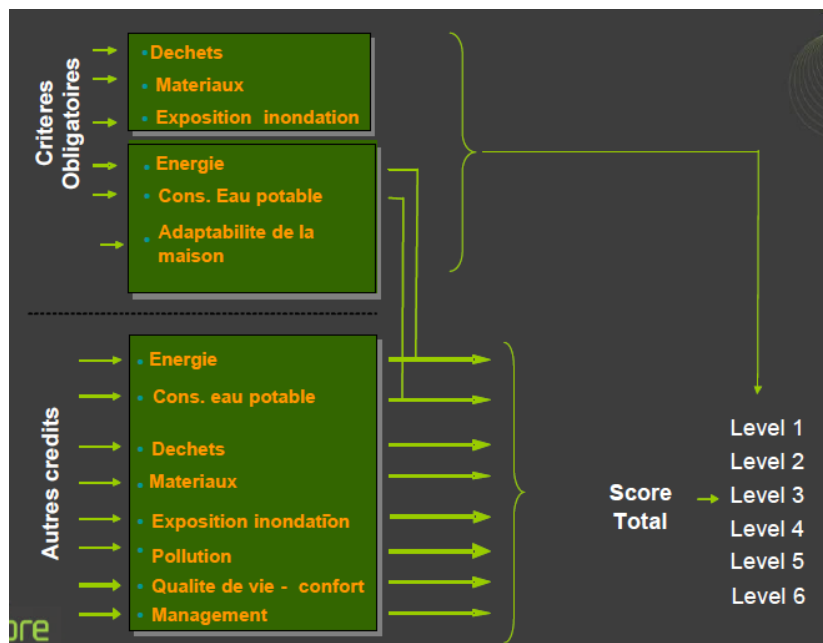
Criteres Obligatoires

Dechets
Materiaux
Exposition inondation

Energie
Cons. Eau potable
Adaptabilite de la maison

Autres credits

Energie
Cons. eau potable
Dechets
Materiaux
Exposition inondation
Pollution
Qualite de vie - confort
Management

Score Total

Level 1
Level 2
Level 3
Level 4
Level 5
Level 6

ore